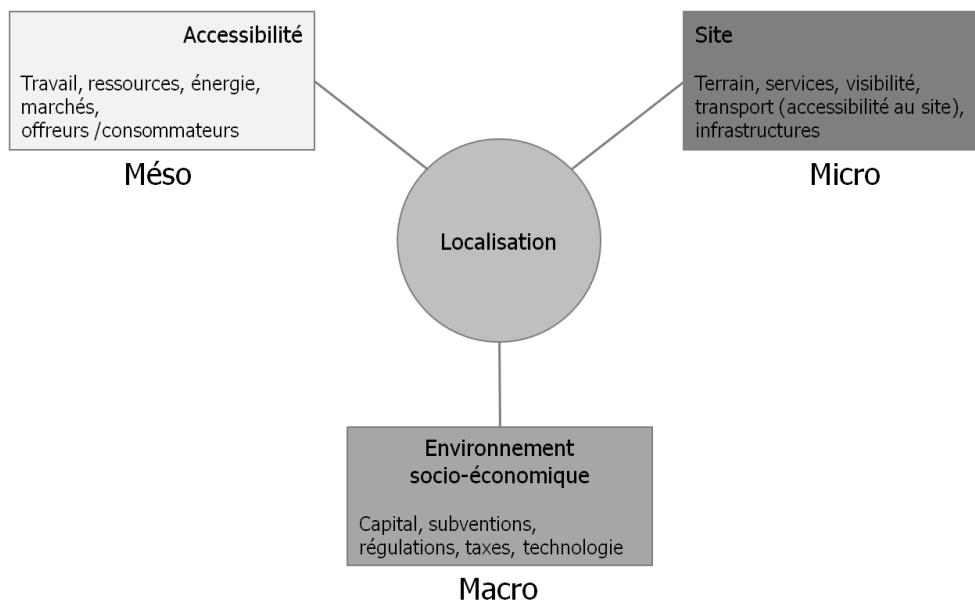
Accessibilité

Travail, ressources, énergie, marchés, offreurs /consommateurs

Méso

Site

Terrain, services, visibilité, transport (accessibilité au site), infrastructures

Micro

Localisation

Environnement socio-économique

Capital, subventions, régulations, taxes, technologie

Macro